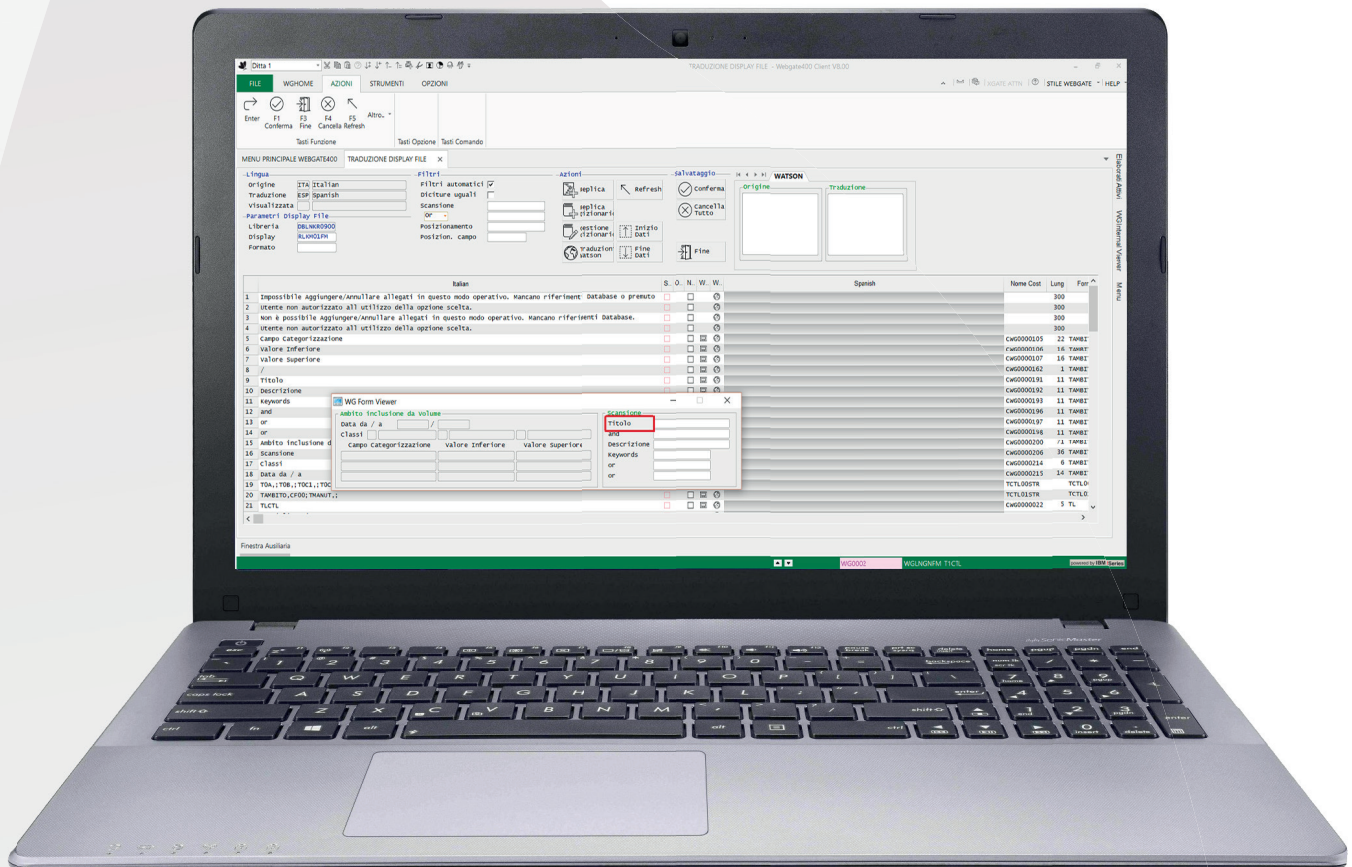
Ditta 1

TRADUZIONE DISPLAY FILE - Webgate400 Client V8.00

FILE WGHOME AZIONI STRUMENTI OPZIONI

STILE WEBGATE HELP

Enter F1 Conferma F3 Fine F4 Cancella F5 Refresh Altro..

Tasti Funzione Tasti Opzione Tasti Comando

MENU PRINCIPALE WEBGATE400 TRADUZIONE DISPLAY FILE ×

Lingua
Origine ITA Italian
Traduzione ESP Spanish
Visualizzata

Parametri Display File
Libreria DBLNKR0900
Display RLXM01FM
Formato

Filtri
Filtri automatici
Diciture uguali
Scansione
Posizionamento
Posizion. campo

Azioni
Replica
Refresh
Replica Posizionario
Gestione Posizionario
Inizio Dati
Traduzioni Watson
Fine Dati

Salvataggio
Conferma
Cancella Tutto
Fine

WATSON
Origine
Traduzione

Elaborati Attivi WGInternal Viewer Menu

| | Italian | S.. | O.. | N.. | W.. | W.. | Spanish | Nome Cost | Lung | Forr |
|---|---|---|---|---|---|---|---|---|---|---|
| 1 | Impossibile Aggiungere/Annullare allegati in questo modo operativo. Mancano riferimenti Database o premuto | | | | | | | | 300 | |
| 2 | Utente non autorizzato all utilizzo della opzione scelta. | | | | | | | | 300 | |
| 3 | Non è possibile Aggiungere/Annullare allegati in questo modo operativo. Mancano riferimenti Database. | | | | | | | | 300 | |
| 4 | Utente non autorizzato all utilizzo della opzione scelta. | | | | | | | | 300 | |
| 5 | Campo Categorizzazione | | | | | | | CWG0000105 | 22 | TAMBI |
| 6 | Valore Inferiore | | | | | | | CWG0000106 | 16 | TAMBI |
| 7 | Valore Superiore | | | | | | | CWG0000107 | 16 | TAMBI |
| 8 | / | | | | | | | CWG0000162 | 1 | TAMBI |
| 9 | Titolo | | | | | | | CWG0000191 | 11 | TAMBI |
| 10 | Descrizione | | | | | | | CWG0000192 | 11 | TAMBI |
| 11 | Keywords | | | | | | | CWG0000193 | 11 | TAMBI |
| 12 | and | | | | | | | CWG0000196 | 11 | TAMBI |
| 13 | or | | | | | | | CWG0000197 | 11 | TAMBI |
| 14 | or | | | | | | | CWG0000198 | 11 | TAMBI |
| 15 | Ambito inclusione d | | | | | | | CWG0000200 | 71 | TAMBI |
| 16 | Scansione | | | | | | | CWG0000206 | 36 | TAMBI |
| 17 | Classi | | | | | | | CWG0000214 | 6 | TAMBI |
| 18 | Data da / a | | | | | | | CWG0000215 | 14 | TAMBI |
| 19 | TOA,;TOB,;TOC1,;TOC | | | | | | | TCTL00STR | | TCTL0 |
| 20 | TAMBITO,CF00;TMANUT,; | | | | | | | TCTL01STR | | TCTL0 |
| 21 | TLCTL | | | | | | | CWG0000022 | 5 | TL |

WG Form Viewer
Ambito inclusione da Volume
Data da / a /
Classi
Campo Categorizzazione Valore Inferiore Valore Superiore
Scansione
Titolo
and
Descrizione
Keywords
or
or

Finestra Ausiliaria

WG0002 WGLNGNFM T1CTL

powered by IBM iSeries